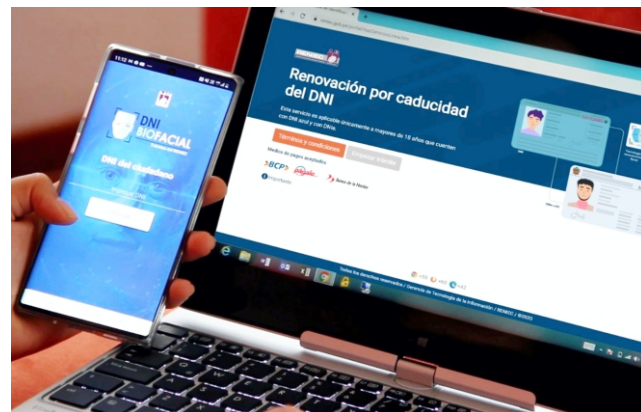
DNI BIOFACIAL

DNI del ciudadano

Renovación por caducidad del DNI

Este servicio es aplicable únicamente a mayores de 18 años que cuenten con DNI azul y con DNIe.

Términos y condiciones

Iniciar trámite

Medios de pago aceptados

BCP

Banco de la Nación

Todos los derechos reservados / Gerencia de Tecnología de la Información / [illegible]